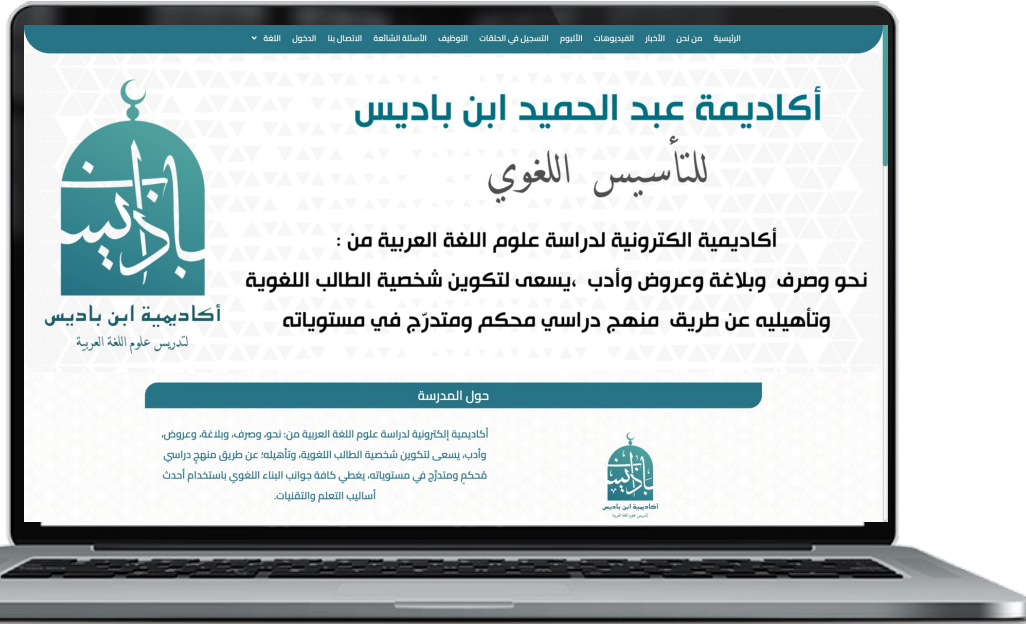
الرئيسية من نحن الأخبار الفيديوهات الألبوم التسجيل في الحلقات التوظيف الأسئلة الشائعة الاتصال بنا الدخول اللغة

أكاديمة عبد الحميد ابن باديس

للتأسيس اللغوي

باديس

أكاديمية ابن باديس

لتدريس علوم اللغة العربية

أكاديمية الكترونية لدراسة علوم اللغة العربية من :

نحو وصرف وبلاغة وعروض وأدب ،يسعى لتكوين شخصية الطالب اللغوية

وتأهيله عن طريق منهج دراسي محكم ومتدرّج في مستوياته

حول المدرسة

أكاديمية إلكترونية لدراسة علوم اللغة العربية من: نحو، وصرف، وبلاغة، وعروض، وأدب، يسعى لتكوين شخصية الطالب اللغوية، وتأهيله؛ عن طريق منهج دراسي مُحكم ومتدرّج في مستوياته، يغطي كافة جوانب البناء اللغوي باستخدام أحدث أساليب التعلم والتقنيات.

باديس

أكاديمية ابن باديس

لتدريس علوم اللغة العربية